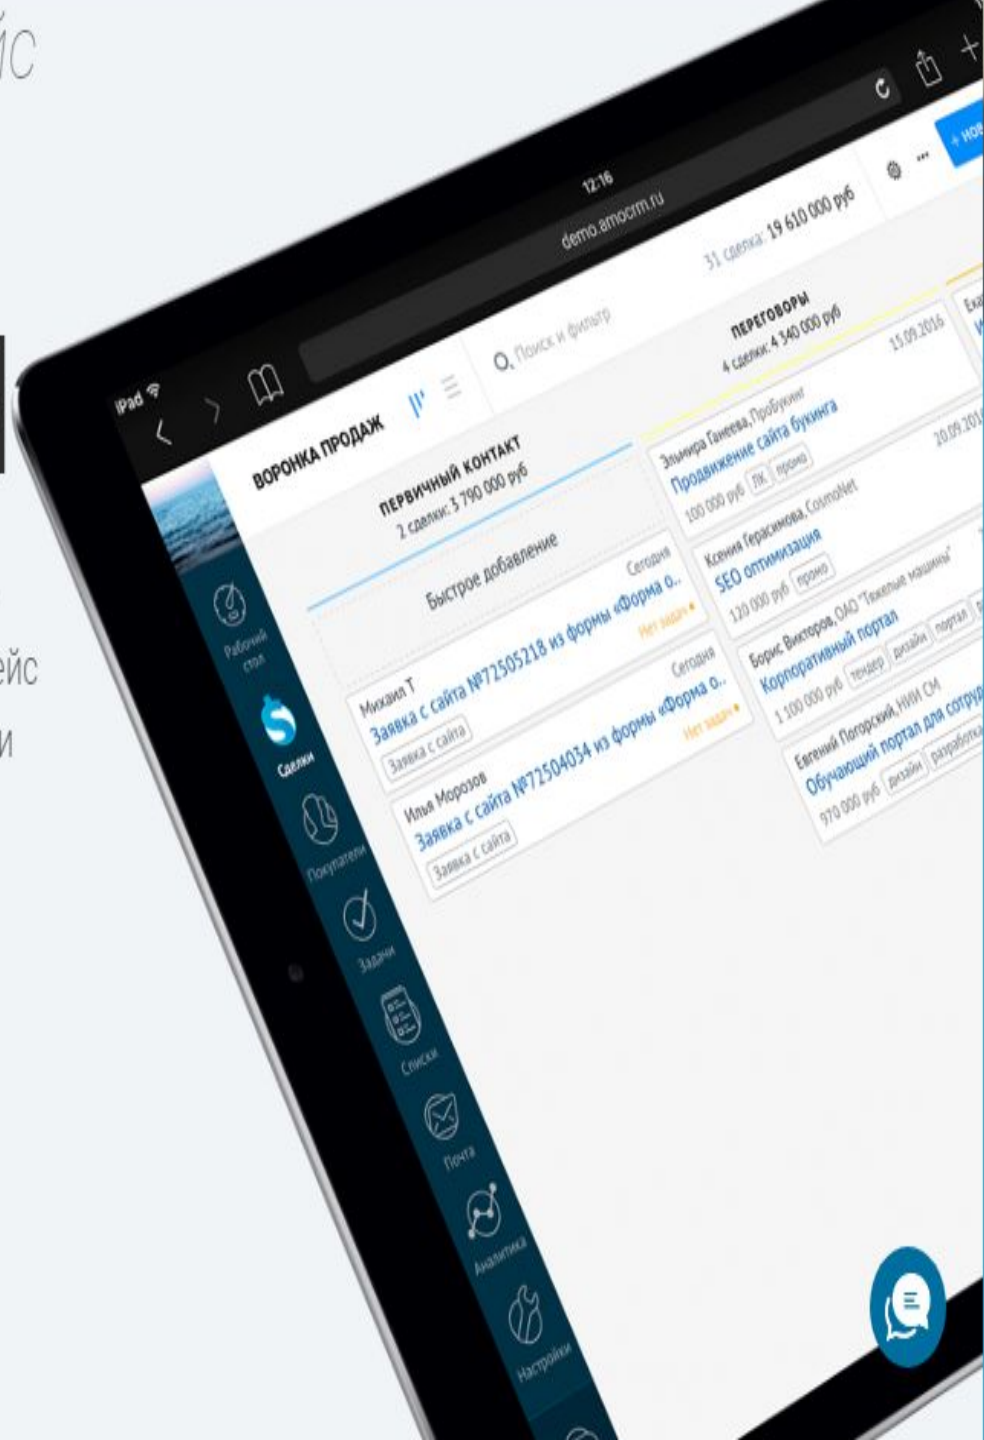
йс

ейс
и

iPad
12:16
demo.amocrm.ru

ВОРОНКА ПРОДАЖ
Поиск и фильтр
31 сделка: 19 610 000 руб
+ НОВ

ПЕРВИЧНЫЙ КОНТАКТ
2 сделки: 3 790 000 руб
Быстрое добавление

Михаил Т
Сегодня
Заявка с сайта №72505218 из формы «Форма о..
Заявка с сайта
Нет задач

Илья Морозов
Сегодня
Заявка с сайта №72504034 из формы «Форма о..
Заявка с сайта
Нет задач

ПЕРЕГОВОРЫ
4 сделки: 4 340 000 руб

Эльмира Ганеева, Пробукинг
15.09.2016
Продвижение сайта букинга
100 000 руб ЛК промо

Ксения Герасимова, CosmoNet
20.09.2016
SEO оптимизация
120 000 руб промо

Борис Викторов, ОАО "Тяжелые машины"
Корпоративный портал
1 100 000 руб тендер дизайн портал

Евгений Погорский, НИИ СМ
Обучающий портал для сотруд
970 000 руб дизайн разработка

Рабочий стол
Сделки
Покупатели
Задачи
Списки
Почта
Аналитика
Настройки